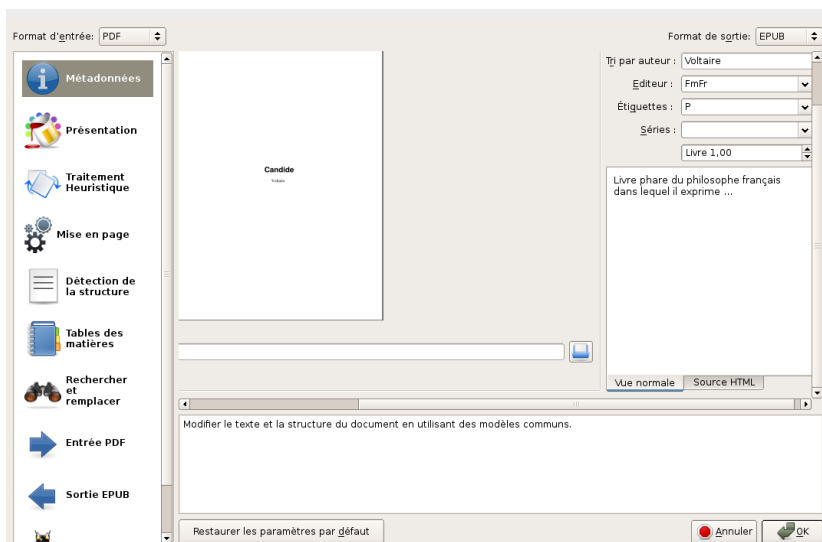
Format d'entrée: PDF

Format de sortie: EPUB

Métadonnées

Présentation

Traitement Heuristique

Mise en page

Détection de la structure

Tables des matières

Rechercher et remplacer

Entrée PDF

Sortie EPUB

Candide

Voltaire

Tri par auteur : Voltaire

Editeur : FmFr

Étiquettes : P

Séries :

Livre 1,00

Livre phare du philosophe français dans lequel il exprime ...

Vue normale | Source HTML

Modifier le texte et la structure du document en utilisant des modèles communs.

Restaurer les paramètres par défaut

Annuler

OK